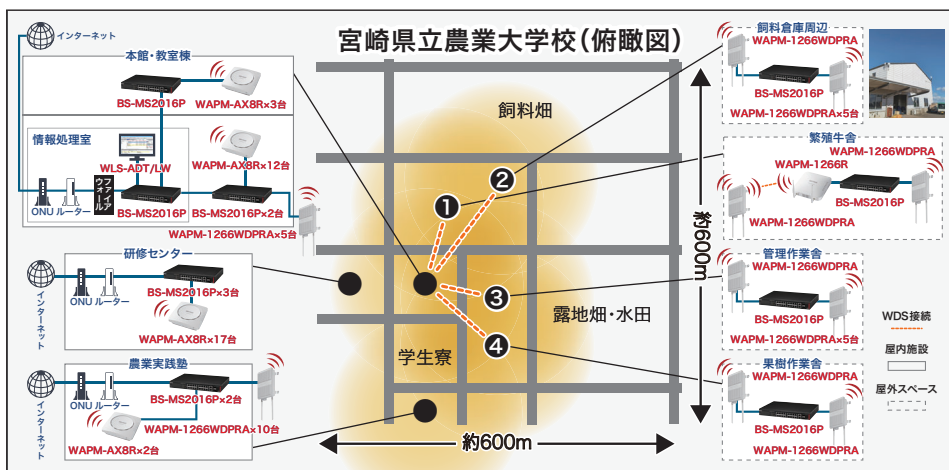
宮崎県立農業大学校（俯瞰図）

インターネット

本館・教室棟
BS-MS2016P
WAPM-AX8R×3台

情報処理室
WLS-ADT/LW
WAPM-AX8R×12台
ONU ルーター
ファイアウォール
BS-MS2016P
BS-MS2016P×2台
WAPM-1266WDPRA×5台

研修センター
インターネット
ONU ルーター
BS-MS2016P×3台
WAPM-AX8R×17台

農業実践塾
インターネット
ONU ルーター
BS-MS2016P×2台
WAPM-1266WDPRA×10台
WAPM-AX8R×2台

飼料畑
露地畑・水田
学生寮
約600m
約600m

1
2
3
4

飼料倉庫周辺
WAPM-1266WDPRA
BS-MS2016P
WAPM-1266WDPRA×5台

繁殖牛舎
WAPM-1266WDPRA
WAPM-1266R
BS-MS2016P
WAPM-1266WDPRA

管理作業舎
WAPM-1266WDPRA
BS-MS2016P
WAPM-1266WDPRA×5台

果樹作業舎
WAPM-1266WDPRA
BS-MS2016P
WAPM-1266WDPRA

WDS接続
屋内施設
屋外スペース